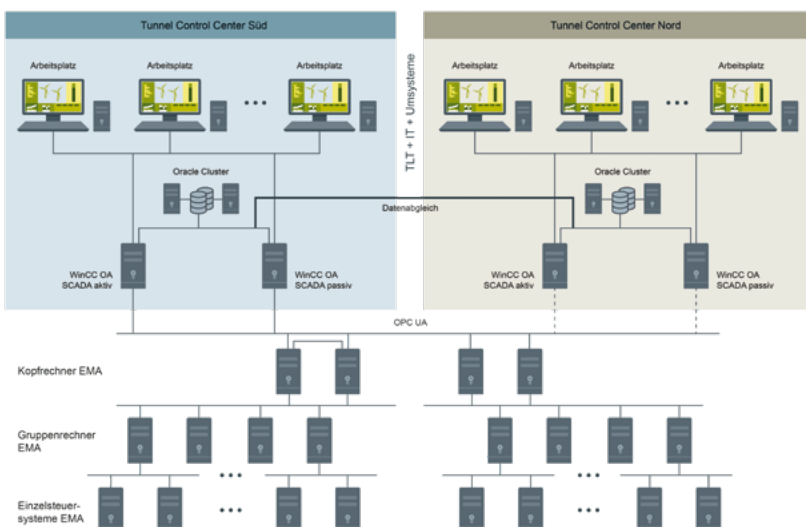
Tunnel Control Center Süd

Tunnel Control Center Nord

TLT + IT + Umsysteme

Arbeitsplatz

Arbeitsplatz

Arbeitsplatz

Arbeitsplatz

Arbeitsplatz

Arbeitsplatz

Oracle Cluster

Oracle Cluster

Datenabgleich

WinCC OA
SCADA aktiv

WinCC OA
SCADA passiv

WinCC OA
SCADA aktiv

WinCC OA
SCADA passiv

OPC UA

Kopfrechner EMA

Gruppenrechner EMA

Einzelsteuersysteme EMA